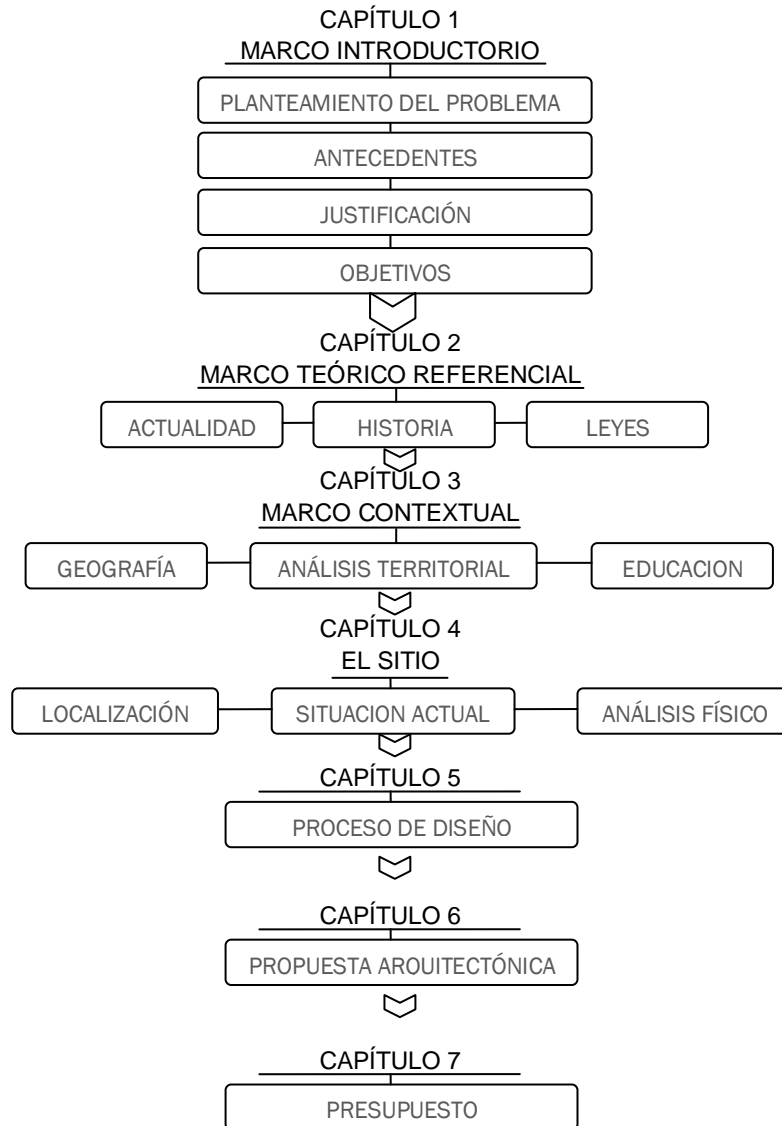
CAPÍTULO 1
MARCO INTRODUCTORIO

PLANTEAMIENTO DEL PROBLEMA

ANTECEDENTES

JUSTIFICACIÓN

OBJETIVOS

CAPÍTULO 2
MARCO TEÓRICO REFERENCIAL

ACTUALIDAD

HISTORIA

LEYES

CAPÍTULO 3
MARCO CONTEXTUAL

GEOGRAFÍA

ANÁLISIS TERRITORIAL

EDUCACION

CAPÍTULO 4
EL SITIO

LOCALIZACIÓN

SITUACION ACTUAL

ANÁLISIS FÍSICO

CAPÍTULO 5

PROCESO DE DISEÑO

CAPÍTULO 6

PROPUESTA ARQUITECTÓNICA

CAPÍTULO 7

PRESUPUESTO